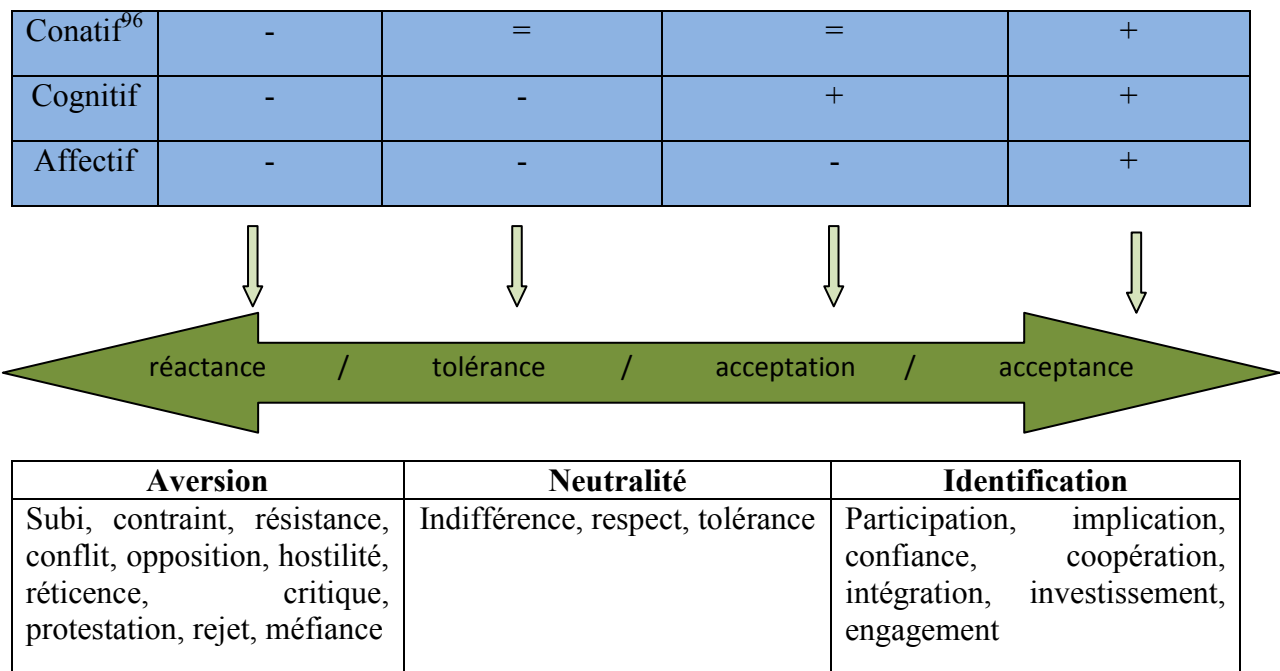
| Conatif$^{96}$ | - | = | = | + |
|---|---|---|---|---|
| Cognitif | - | - | + | + |
| Affectif | - | - | - | + |

réactance / tolérance / acceptation / acceptance

| Aversion | Neutralité | Identification |
|---|---|---|
| Subi, contraint, résistance, conflit, opposition, hostilité, réticence, critique, protestation, rejet, méfiance | Indifférence, respect, tolérance | Participation, implication, confiance, coopération, intégration, investissement, engagement |